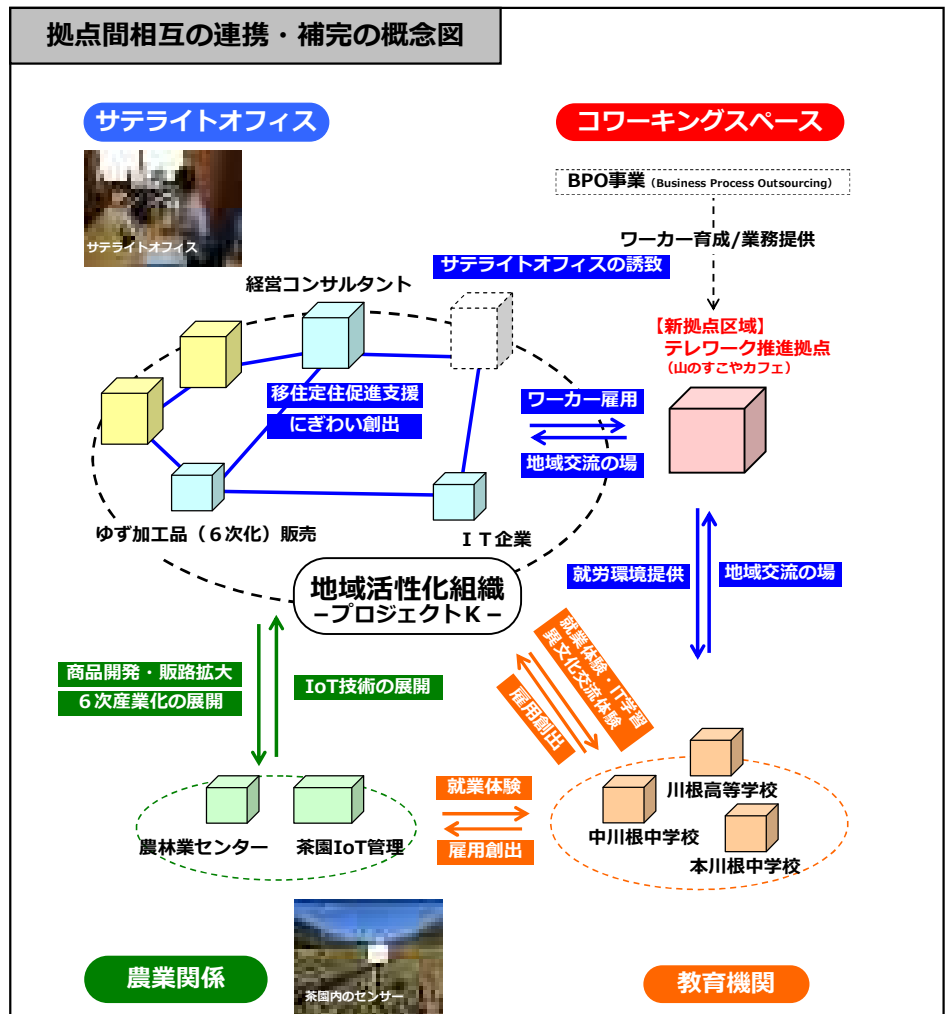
拠点間相互の連携・補完の概念図

サテライトオフィス

サテライトオフィス

コワーキングスペース

BPO事業（Business Process Outsourcing）

ワーカー育成/業務提供

サテライトオフィスの誘致

経営コンサルタント

【新拠点区域】
テレワーク推進拠点
（山のすこやカフェ）

移住定住促進支援

にぎわい創出

ワーカー雇用

地域交流の場

ゆず加工品（６次化）販売

ＩＴ企業

地域活性化組織
－プロジェクトＫ－

就労環境提供

地域交流の場

就業体験・IT学習
異文化交流体験

雇用創出

商品開発・販路拡大

６次産業化の展開

IoT技術の展開

就業体験

雇用創出

川根高等学校

中川根中学校

本川根中学校

農林業センター

茶園IoT管理

茶園内のセンサー

農業関係

教育機関